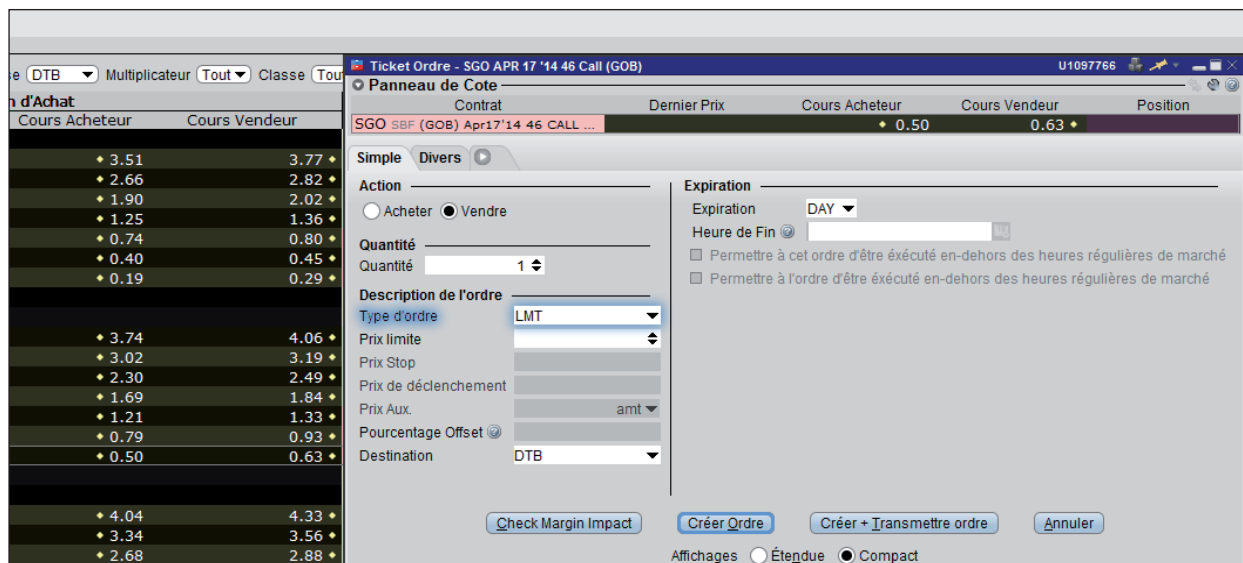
se DTB Multiplicateur Tout Classe Tou
n d'Achat
Cours Acheteur Cours Vendeur

| Cours Acheteur | Cours Vendeur |
|---|---|
| 3.51 | 3.77 |
| 2.66 | 2.82 |
| 1.90 | 2.02 |
| 1.25 | 1.36 |
| 0.74 | 0.80 |
| 0.40 | 0.45 |
| 0.19 | 0.29 |
| 3.74 | 4.06 |
| 3.02 | 3.19 |
| 2.30 | 2.49 |
| 1.69 | 1.84 |
| 1.21 | 1.33 |
| 0.79 | 0.93 |
| 0.50 | 0.63 |
| 4.04 | 4.33 |
| 3.34 | 3.56 |
| 2.68 | 2.88 |

Ticket Ordre - SGO APR 17 '14 46 Call (GOB) U1097766

Panneau de Cote

| Contrat | Dernier Prix | Cours Acheteur | Cours Vendeur | Position |
|---|---|---|---|---|
| SGO SBF (GOB) Apr17'14 46 CALL ... | | 0.50 | 0.63 | |

Simple Divers

Action
Acheter Vendre

Quantité
Quantité 1

Description de l'ordre
Type d'ordre LMT
Prix limite
Prix Stop
Prix de déclenchement
Prix Aux. amt
Pourcentage Offset
Destination DTB

Expiration
Expiration DAY
Heure de Fin
Permettre à cet ordre d'être éxécuté en-dehors des heures régulières de marché
Permettre à l'ordre d'être éxécuté en-dehors des heures régulières de marché

Check Margin Impact Créer Ordre Créer + Transmettre ordre Annuler

Affichages Étendue Compact